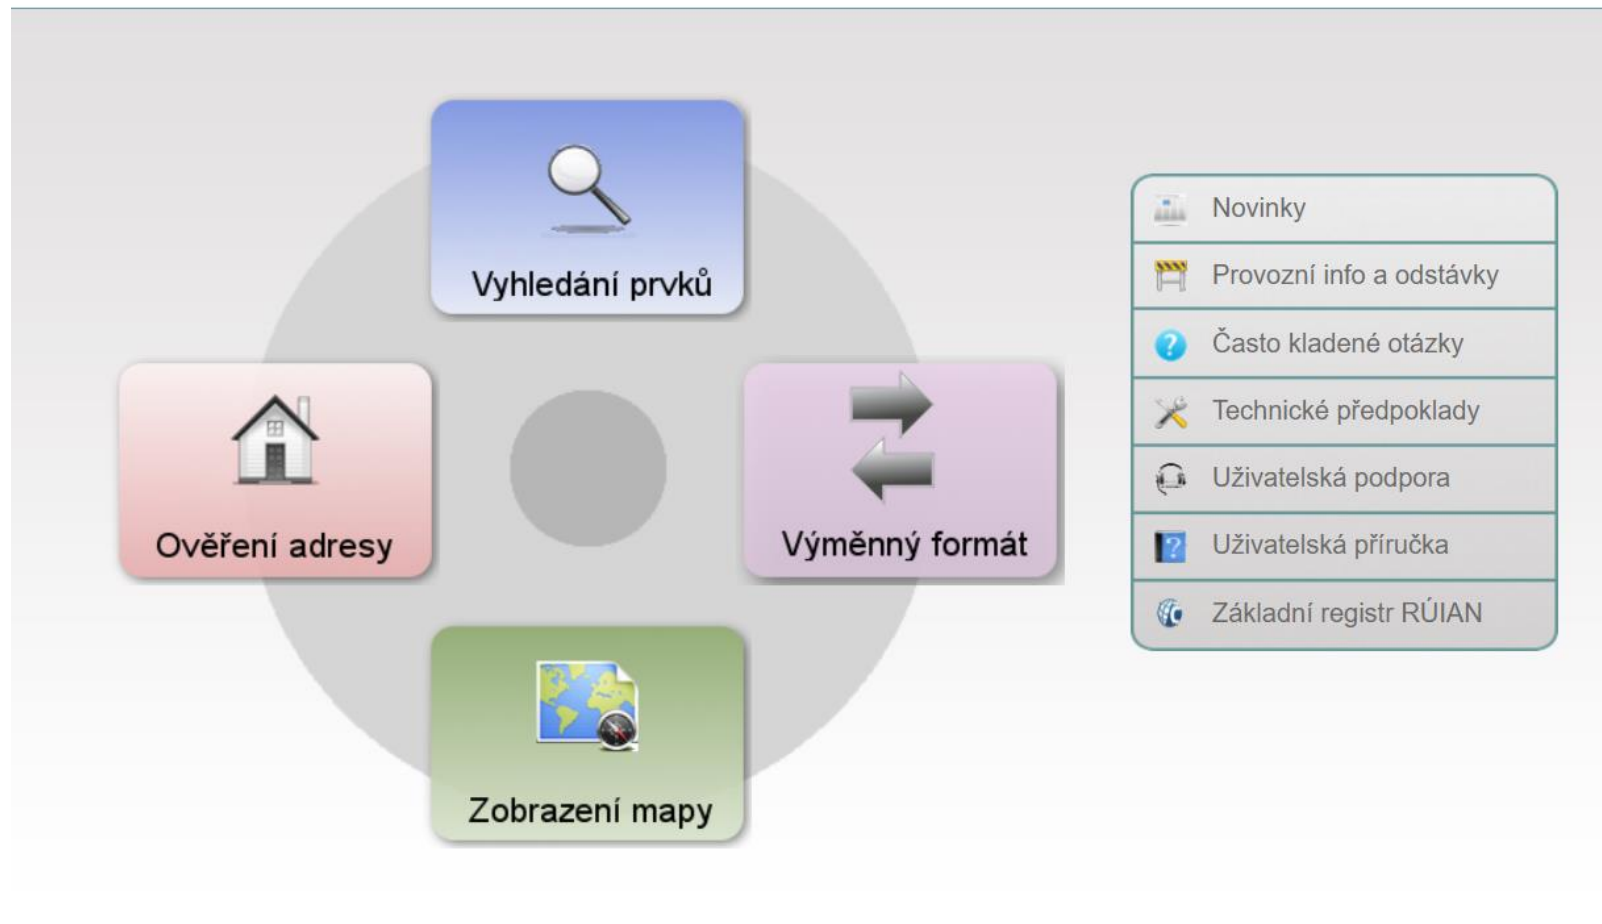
Vyhledání prvků

Ověření adresy

Výměnný formát

Zobrazení mapy

Novinky

Provozní info a odstávky

Často kladené otázky

Technické předpoklady

Uživatelská podpora

Uživatelská příručka

Základní registr RÚIAN